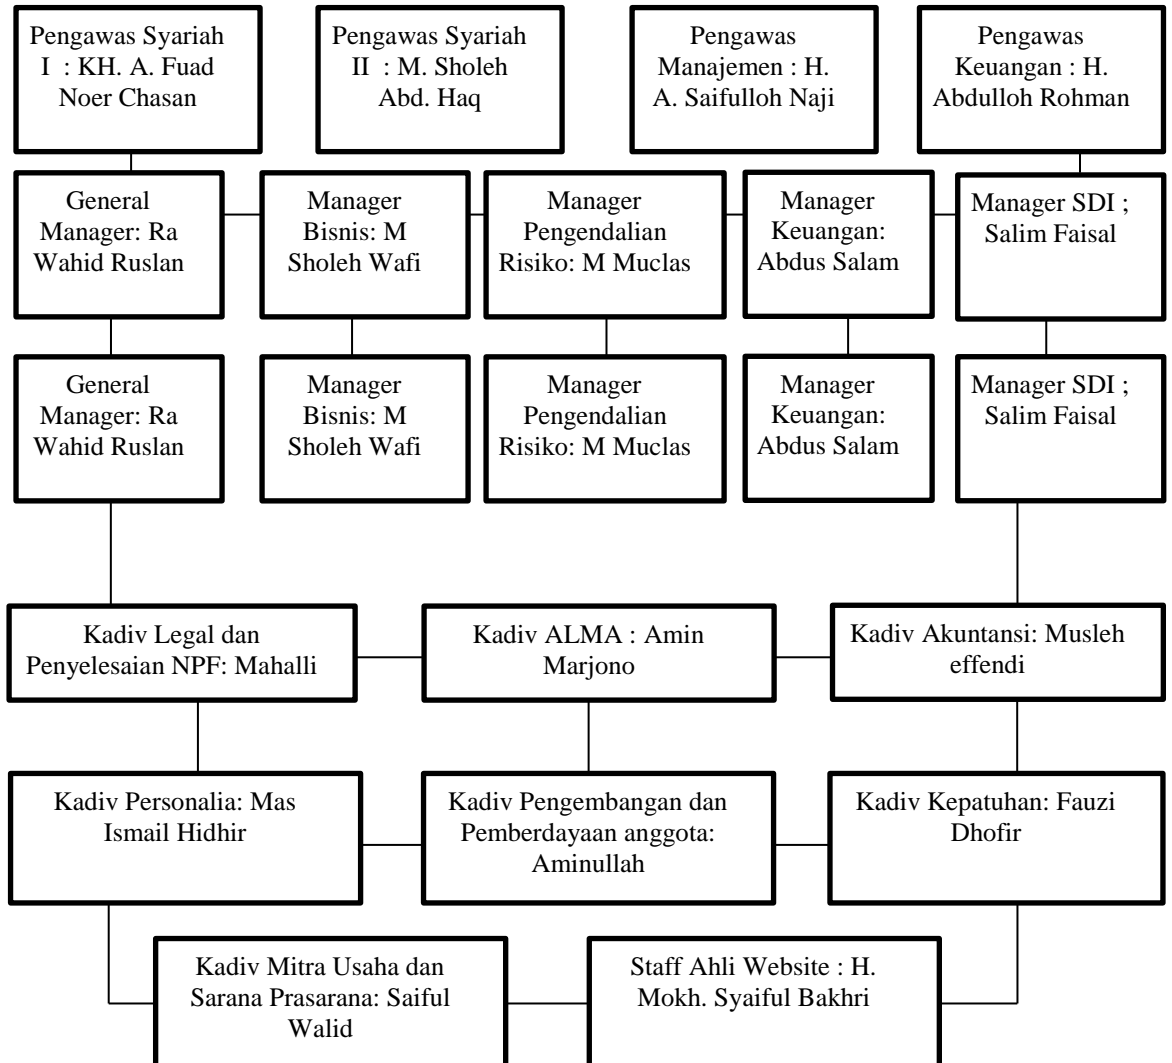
Pengawas Syariah I : KH. A. Fuad Noer Chasan

Pengawas Syariah II : M. Sholeh Abd. Haq

Pengawas Manajemen : H. A. Saifulloh Naji

Pengawas Keuangan : H. Abdulloh Rohman

General Manager: Ra Wahid Ruslan

Manager Bisnis: M Sholeh Wafi

Manager Pengendalian Risiko: M Muclas

Manager Keuangan: Abdus Salam

Manager SDI ; Salim Faisal

General Manager: Ra Wahid Ruslan

Manager Bisnis: M Sholeh Wafi

Manager Pengendalian Risiko: M Muclas

Manager Keuangan: Abdus Salam

Manager SDI ; Salim Faisal

Kadiv Legal dan Penyelesaian NPF: Mahalli

Kadiv ALMA : Amin Marjono

Kadiv Akuntansi: Musleh effendi

Kadiv Personalia: Mas Ismail Hidhir

Kadiv Pengembangan dan Pemberdayaan anggota: Aminullah

Kadiv Kepatuhan: Fauzi Dhofir

Kadiv Mitra Usaha dan Sarana Prasarana: Saiful Walid

Staff Ahli Website : H. Mokh. Syaiful Bakhri